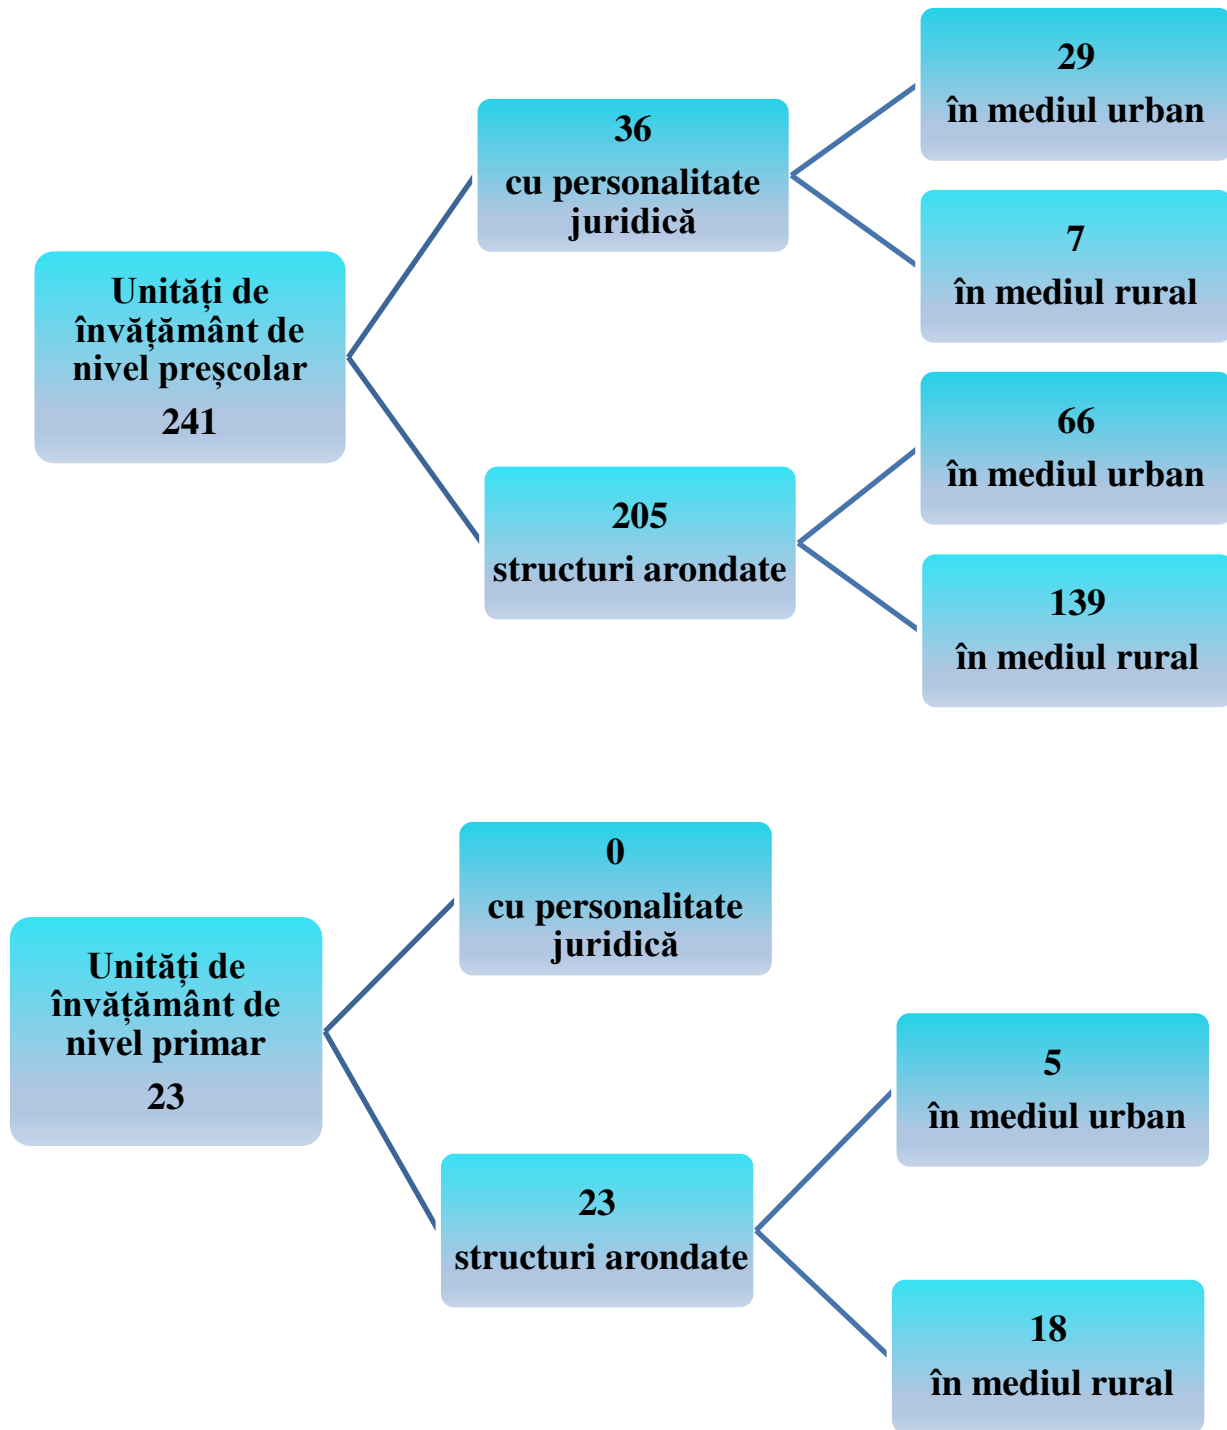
Unități de învățământ de nivel preşcolar
241

36
cu personalitate juridică

29
în mediul urban

7
în mediul rural

205
structuri arondate

66
în mediul urban

139
în mediul rural

Unități de învățământ de nivel primar
23

0
cu personalitate juridică

23
structuri arondate

5
în mediul urban

18
în mediul rural